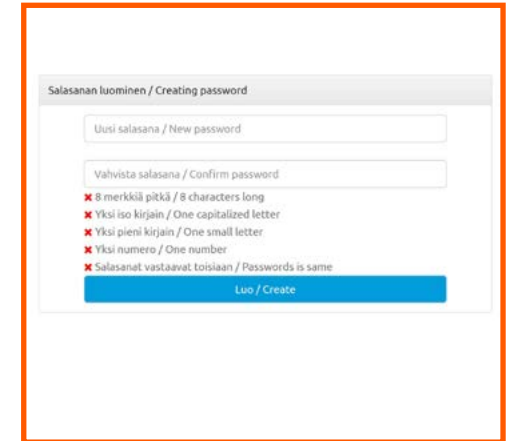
Salasanan luominen / Creating password

Uusi salasana / New password

Vahvista salasana / Confirm password

✖ 8 merkkiä pitkä / 8 characters long
✖ Yksi iso kirjain / One capitalized letter
✖ Yksi pieni kirjain / One small letter
✖ Yksi numero / One number
✖ Salasanat vastaavat toisiaan / Passwords is same

Luo / Create